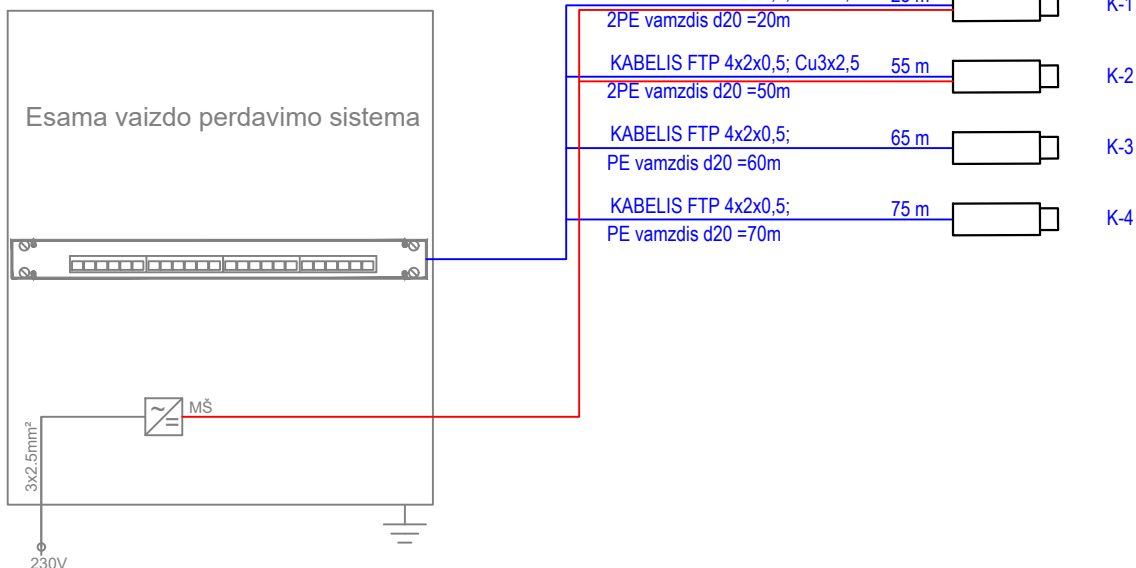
Esama vaizdo perdavimo sistema

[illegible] 20 m
2PE vamzdis d20 =20m
K-1

KABELIS FTP 4x2x0,5; Cu3x2,5
55 m
2PE vamzdis d20 =50m
K-2

KABELIS FTP 4x2x0,5;
65 m
PE vamzdis d20 =60m
K-3

KABELIS FTP 4x2x0,5;
75 m
PE vamzdis d20 =70m
K-4

MŠ
3x2.5mm²
230V